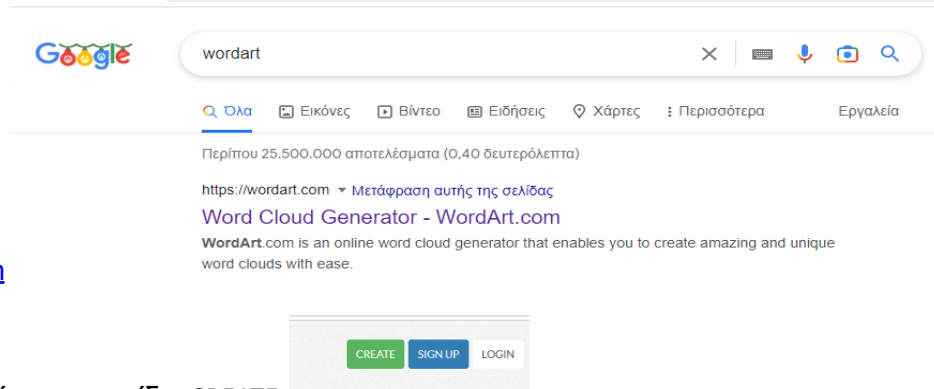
Google

wordart

Όλα  Εικόνες  Βίντεο  Ειδήσεις  Χάρτες  Περισσότερα  Εργαλεία

Περίπου 25.500.000 αποτελέσματα (0,40 δευτερόλεπτα)

https://wordart.com ▾ Μετάφραση αυτής της σελίδας

Word Cloud Generator - WordArt.com

WordArt.com is an online word cloud generator that enables you to create amazing and unique word clouds with ease.

n

CREATE  SIGN UP  LOGIN

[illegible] CREATE